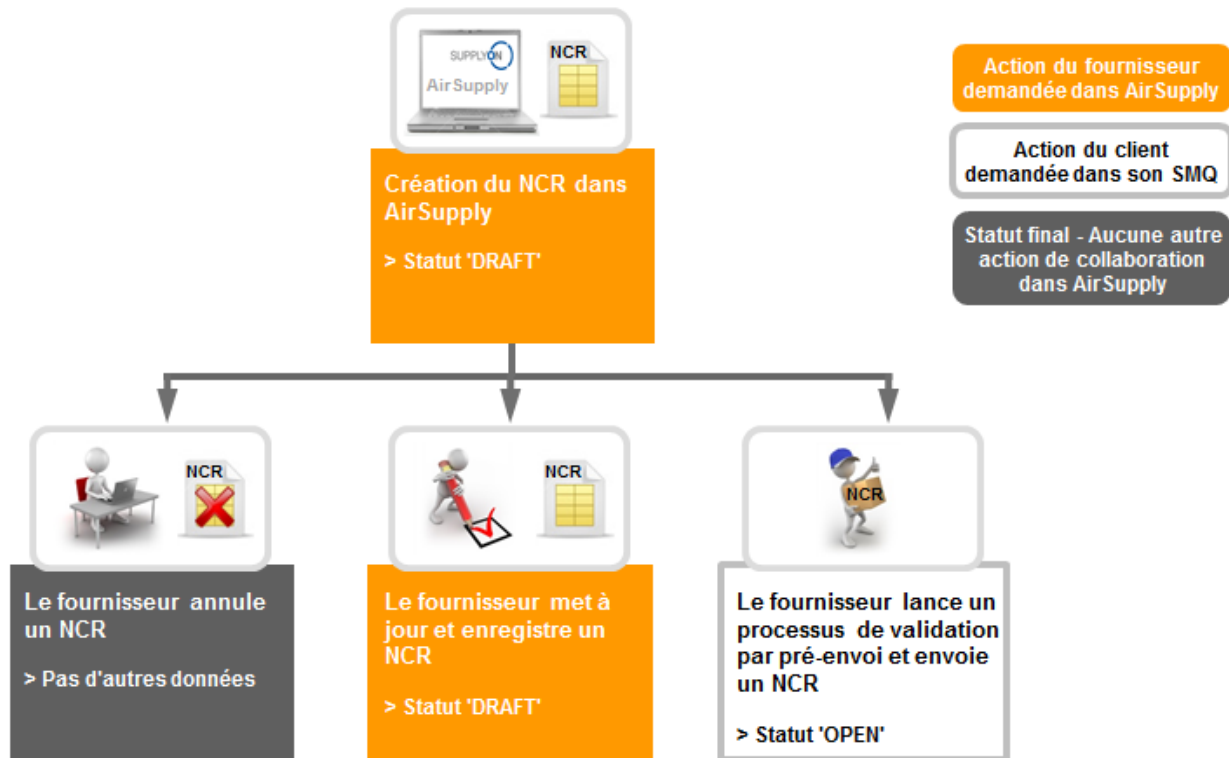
SUPPLYON

AirSupply

NCR

Création du NCR dans AirSupply

> Statut 'DRAFT'

Action du fournisseur demandée dans AirSupply

Action du client demandée dans son SMQ

Statut final - Aucune autre action de collaboration dans AirSupply

NCR

Le fournisseur annule un NCR

> Pas d'autres données

NCR

Le fournisseur met à jour et enregistre un NCR

> Statut 'DRAFT'

NCR

Le fournisseur lance un processus de validation par pré-envoi et envoie un NCR

> Statut 'OPEN'